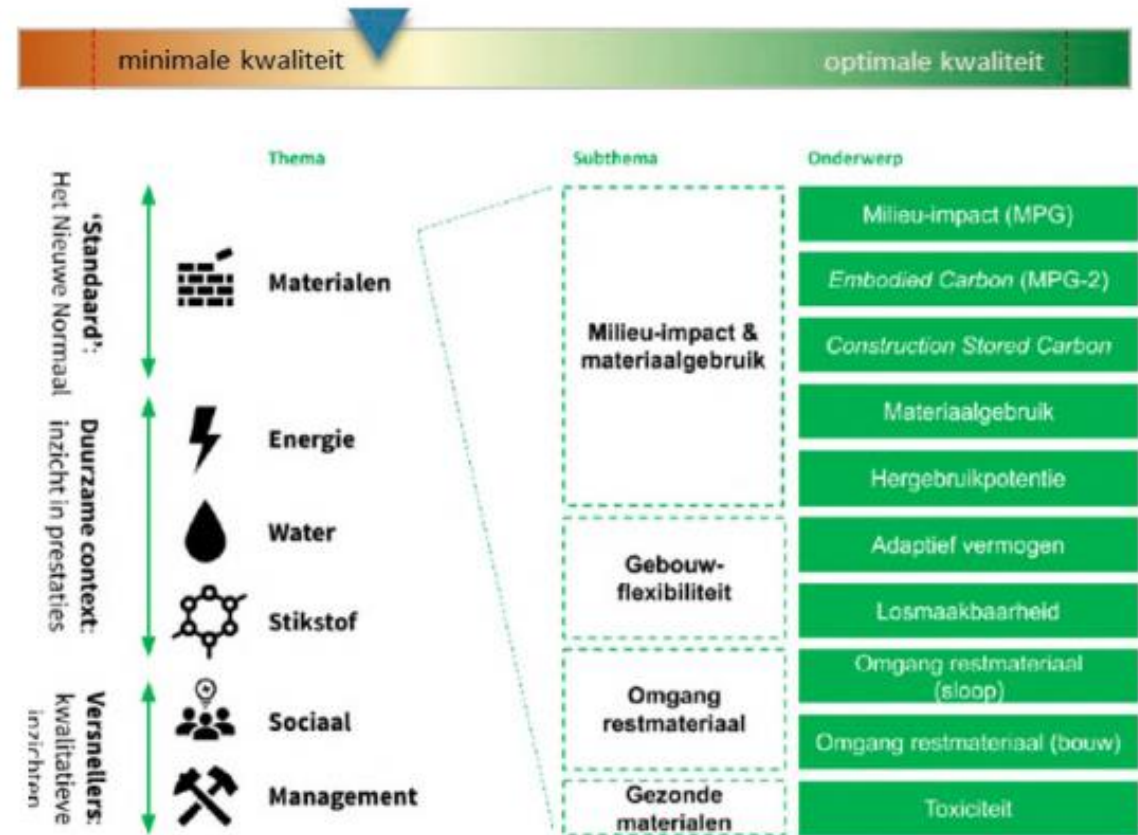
minimale kwaliteit

optimale kwaliteit

'Standaard': Het Nieuwe Normaal

Duurzame context: inzicht in prestaties

Versnellers: kwalitatieve inzichten

Thema

Materialen

Energie

Water

Stikstof

Sociaal

Management

Subthema

Milieu-impact & materiaalgebruik

Gebouw-flexibiliteit

Omgang restmateriaal

Gezonde materialen

Onderwerp

Milieu-impact (MPG)

*Embodied Carbon* (MPG-2)

*Construction Stored Carbon*

Materiaalgebruik

Hergebruikpotentie

Adaptief vermogen

Losmaakbaarheid

Omgang restmateriaal (sloop)

Omgang restmateriaal (bouw)

Toxiciteit